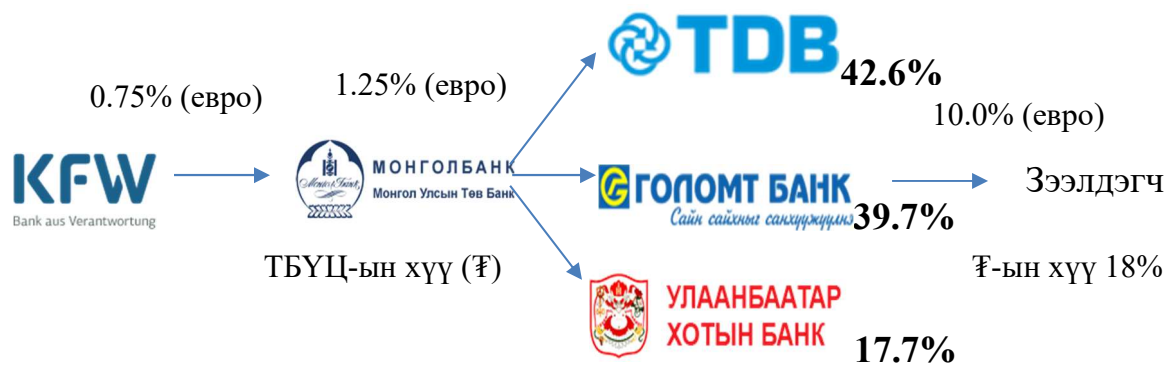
TDB 42.6%

0.75% (евро)

1.25% (евро)

10.0% (евро)

KFW
Bank aus Verantwortung

МОНГОЛБАНК
Монгол Улсын Төв Банк

ГОЛОМТ БАНК
Сайн сайхны санхүүжүүлэгч 39.7%

Зээлдэгч

ТБҮЦ-ын хүү (₮)

₮-ын хүү 18%

УЛААНБААТАР ХОТЫН БАНК 17.7%